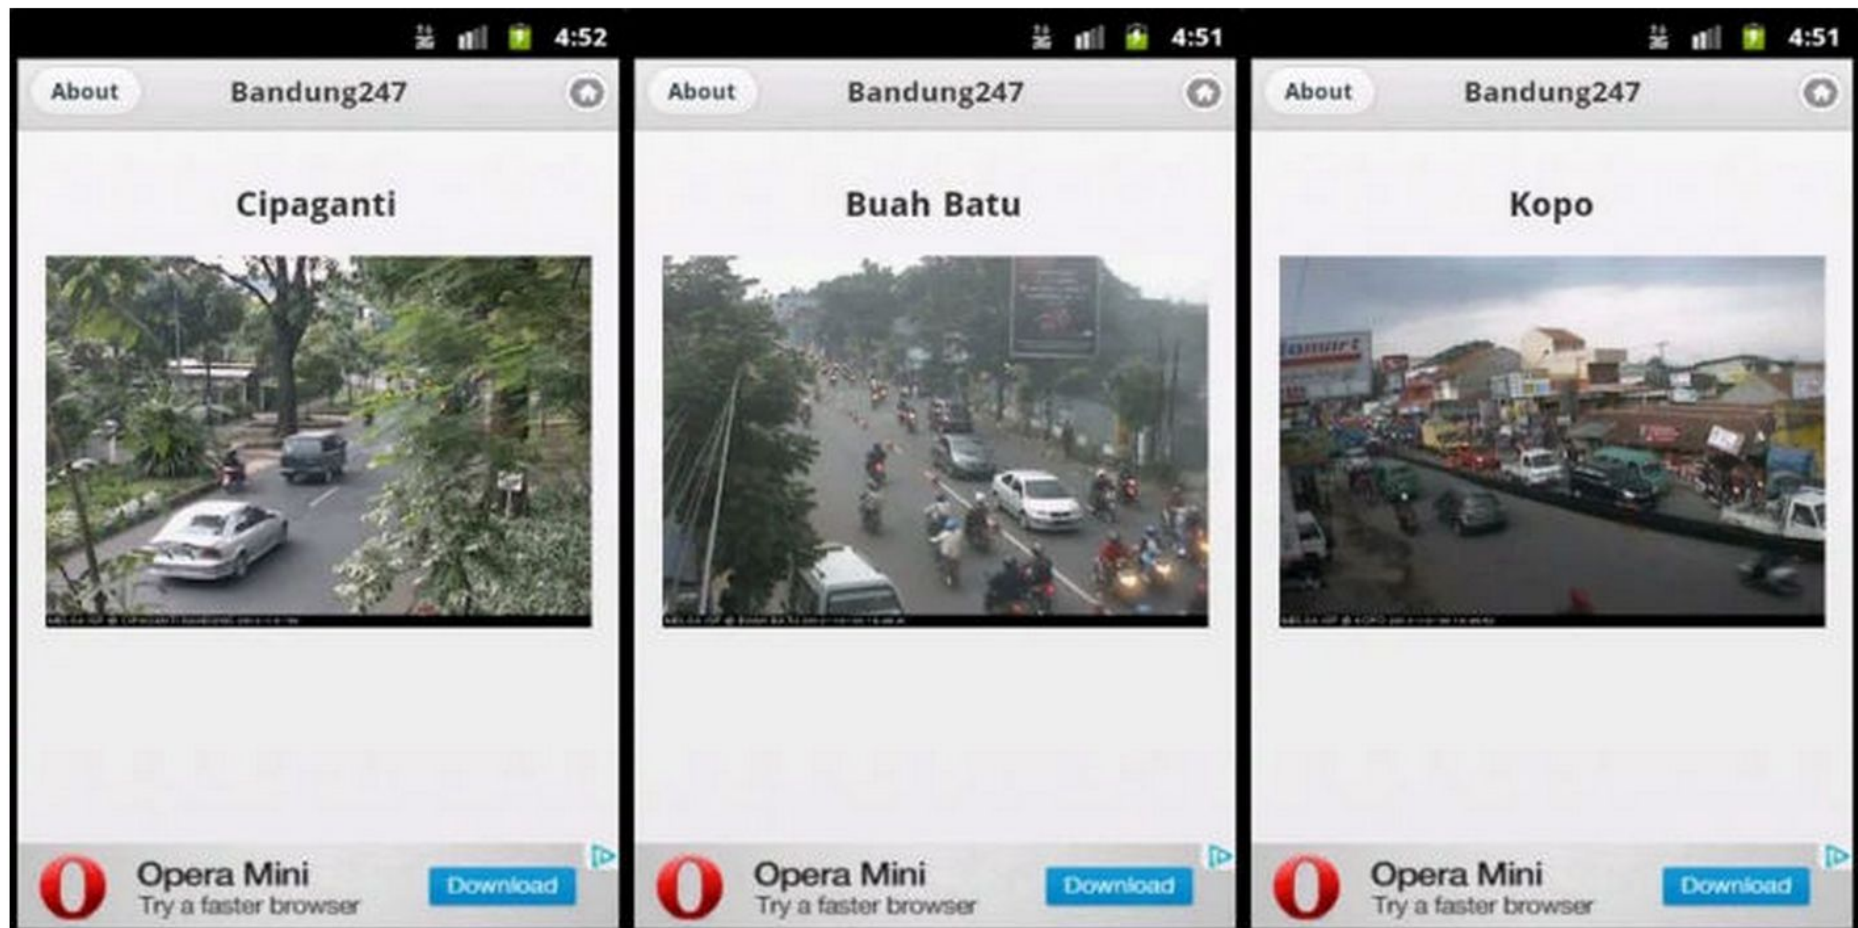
4:52

About Bandung247

Cipaganti

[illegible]

Opera Mini
Try a faster browser
Download

4:51

About Bandung247

Buah Batu

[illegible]

Opera Mini
Try a faster browser
Download

4:51

About Bandung247

Kopo

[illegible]

Opera Mini
Try a faster browser
Download